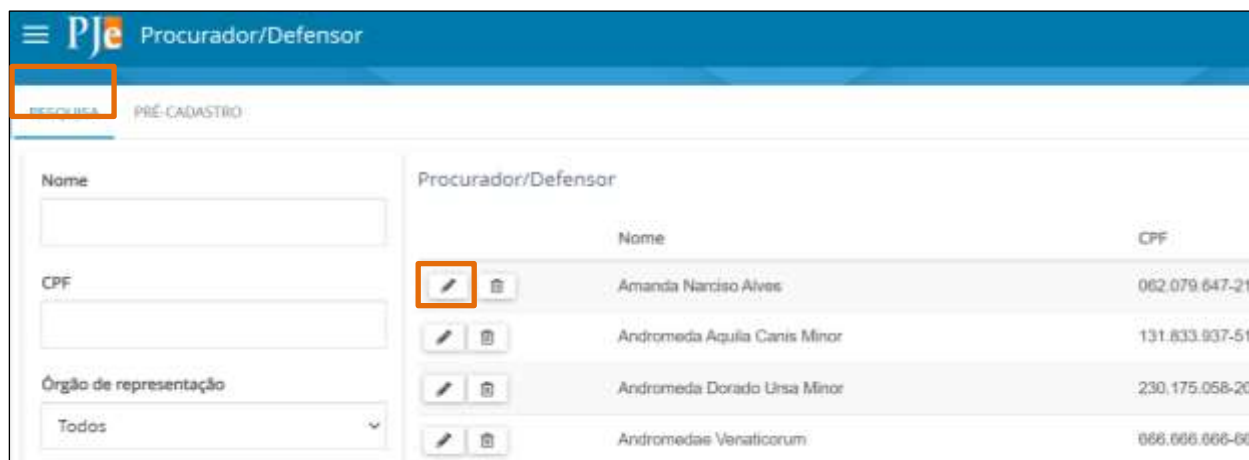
PJe Procurador/Defensor

PESQUISA PRÉ-CADASTRO

Nome

CPF

Órgão de representação

Todos

Procurador/Defensor

| Nome | CPF |
|---|---|
| Amanda Narciso Alves | 062.079.647-2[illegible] |
| Andromeda Aquila Canis Minor | 131.833.937-5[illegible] |
| Andromeda Dorado Ursa Minor | 230.175.058-2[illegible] |
| Andromedae Venaticorum | 666.666.666-6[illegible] |